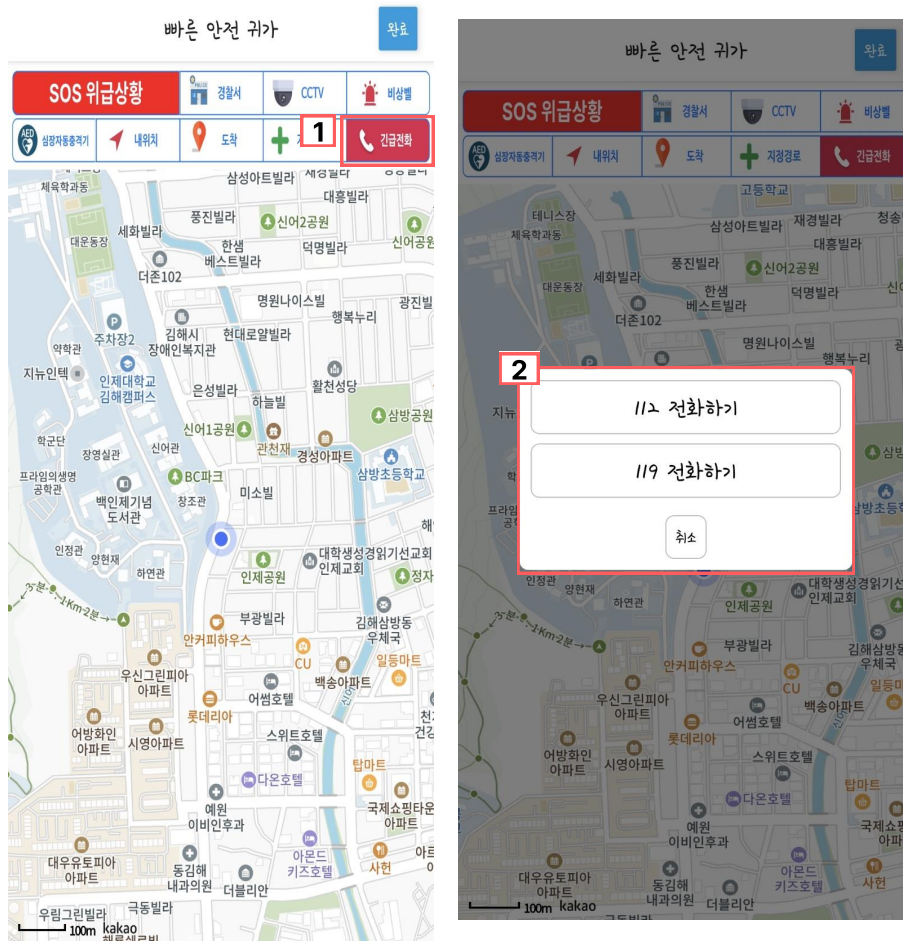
빠른 안전 귀가

완료

SOS 위급상황

경찰서

CCTV

비상벨

심장자동충격기

내위치

도착

1

긴급전화

삼성아트빌라
세경빌라
체육학과동
대흥빌라
풍진빌라
신어2공원
세화빌라
한샘 베스트빌라
덕명빌라
신어공원
대운동장
더존102
명원나이스빌
광진빌
행복누리
주차장2
김해시 장애인복지관
현대로얄빌라
약학관
지뉴인텍
인제대학교 김해캠퍼스
은성빌라
활천성당
하늘빌
삼방공원
신어1공원
관천재
학군단
장영실관
신어관
경성아파트
프라임의생명공학관
BC파크
삼방초등학교
백인제기념도서관
창조관
미소빌
인정관
양현재
대학생성경읽기선교회 인제교회
하연관
인제공원
정자
부광빌라
안커피하우스
김해삼방동 우체국
CU
일등마트
우신그린피아 아파트
백송아파트
어썸호텔
롯데리아
어방화인 아파트
시영아파트
스위트호텔
다온호텔
탑마트
국제쇼핑타운
예원 이비인후과
대우유토피아 아파트
동김해 내과의원
아몬드 키즈호텔
사현
더블리안
우림그린빌라
고동빌라
100m kakao

빠른 안전 귀가

완료

SOS 위급상황

경찰서

CCTV

비상벨

심장자동충격기

내위치

도착

지정경로

긴급전화

2

112 전화하기

119 전화하기

취소